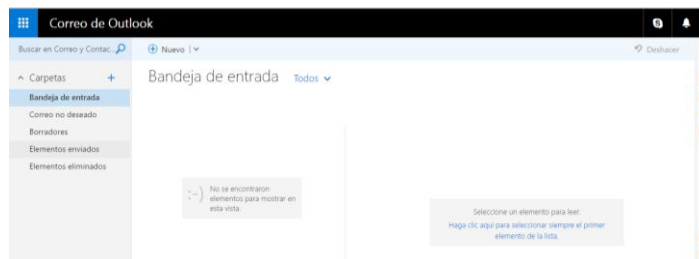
Correo de Outlook

Buscar en Correo y Contac...

Nuevo | ∨

Deshacer

Carpetas +

Bandeja de entrada

Correo no deseado

Borradores

Elementos enviados

Elementos eliminados

Bandeja de entrada Todos ∨

:-) No se encontraron elementos para mostrar en esta vista.

Seleccione un elemento para leer.

Haga clic aquí para seleccionar siempre el primer elemento de la lista.